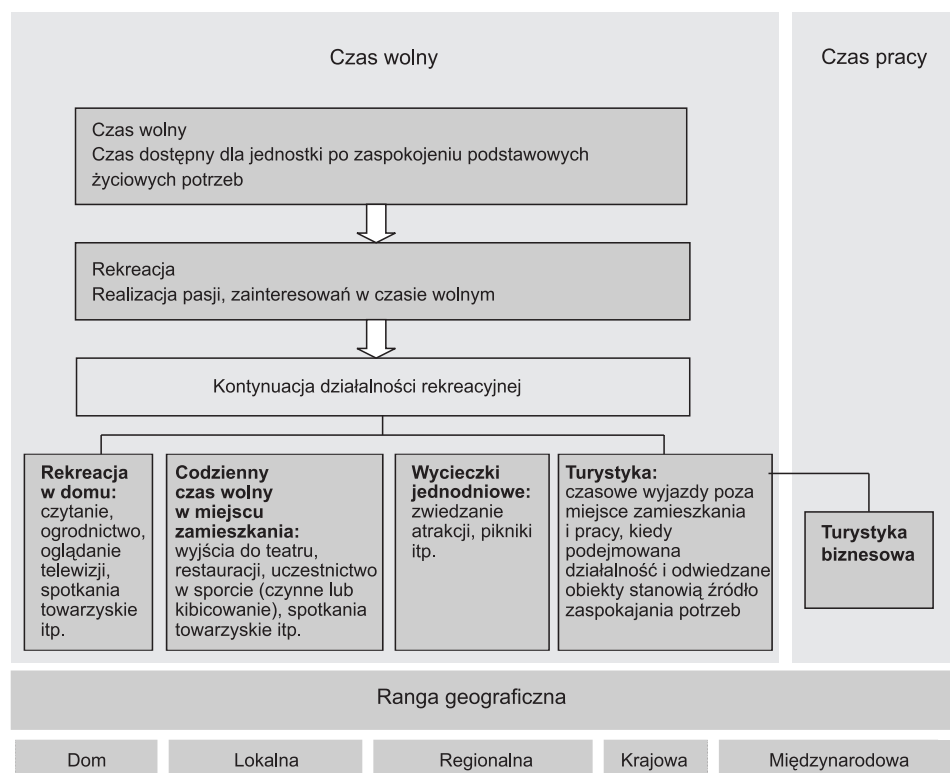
Czas wolny

Czas pracy

Czas wolny
Czas dostępny dla jednostki po zaspokojeniu podstawowych życiowych potrzeb

Rekreacja
Realizacja pasji, zainteresowań w czasie wolnym

Kontynuacja działalności rekreacyjnej

**Rekreacja w domu:** czytanie, ogrodnictwo, oglądanie telewizji, spotkania towarzyskie itp.

**Codzienny czas wolny w miejscu zamieszkania:** wyjścia do teatru, restauracji, uczestnictwo w sporcie (czynne lub kibicowanie), spotkania towarzyskie itp.

**Wycieczki jednodniowe:** zwiedzanie atrakcji, pikniki itp.

**Turystyka:** czasowe wyjazdy poza miejsce zamieszkania i pracy, kiedy podejmowana działalność i odwiedzane obiekty stanowią źródło zaspokajania potrzeb

**Turystyka biznesowa**

Ranga geograficzna

Dom

Lokalna

Regionalna

Krajowa

Międzynarodowa